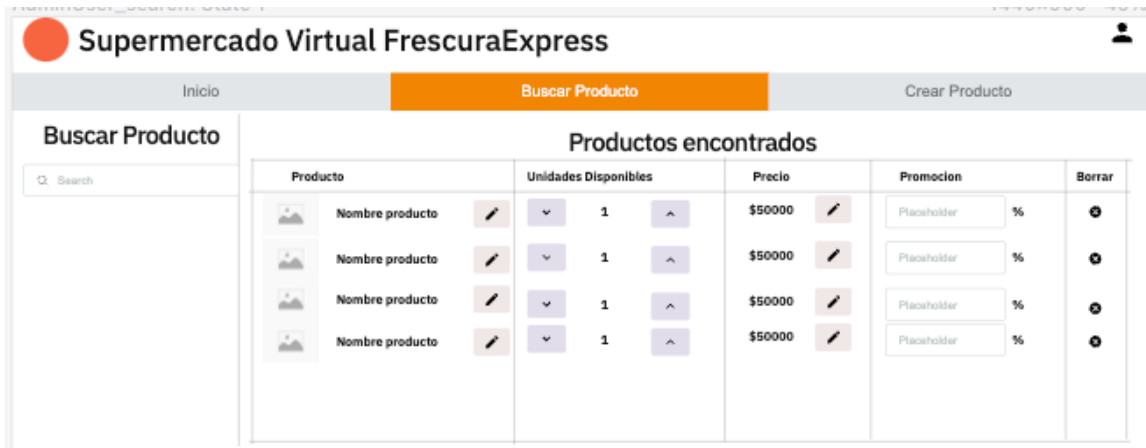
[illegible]

Supermercado Virtual FrescuraExpress

Inicio | Buscar Producto | Crear Producto

Buscar Producto

Search

Productos encontrados

| Producto | Unidades Disponibles | Precio | Promocion | Borrar |
|---|---|---|---|---|
| Nombre producto | 1 | $50000 | Placeholder % | |
| Nombre producto | 1 | $50000 | Placeholder % | |
| Nombre producto | 1 | $50000 | Placeholder % | |
| Nombre producto | 1 | $50000 | Placeholder % | |